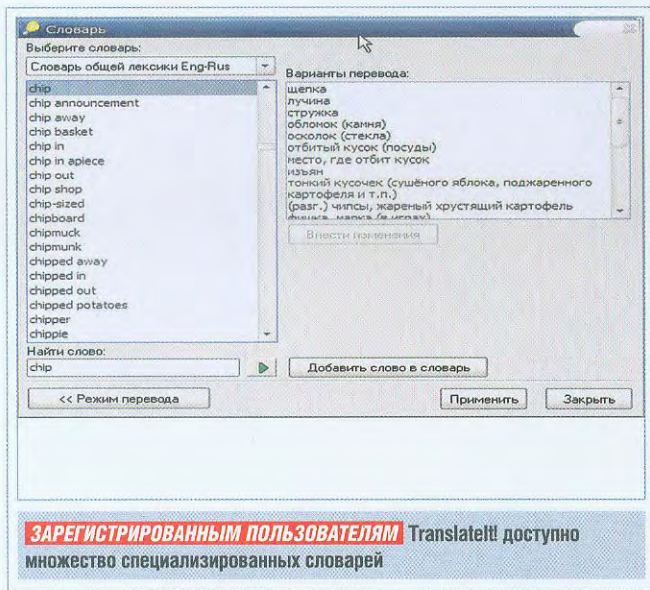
Словарь

Выберите словарь:

Словарь общей лексики Eng-Rus

chip
chip announcement
chip away
chip basket
chip in
chip in apiece
chip out
chip shop
chip-sized
chipboard
chipmuck
chipmunk
chipped away
chipped in
chipped out
chipped potatoes
chipper
chipple

Варианты перевода:

щепка
лучина
стружка
обломок (камня)
осколок (стекла)
отбитый кусок (посуды)
место, где отбит кусок
изъян
тонкий кусочек (сушёного яблока, поджаренного картофеля и т.п.)
(разг.) чипсы, жареный хрустящий картофель
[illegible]

Внести изменения

Найти слово:

chip

Добавить слово в словарь

<< Режим перевода

Применить

Закрыть

ЗАРЕГИСТРИРОВАННЫМ ПОЛЬЗОВАТЕЛЯМ TranslateIt! доступно множество специализированных словарей